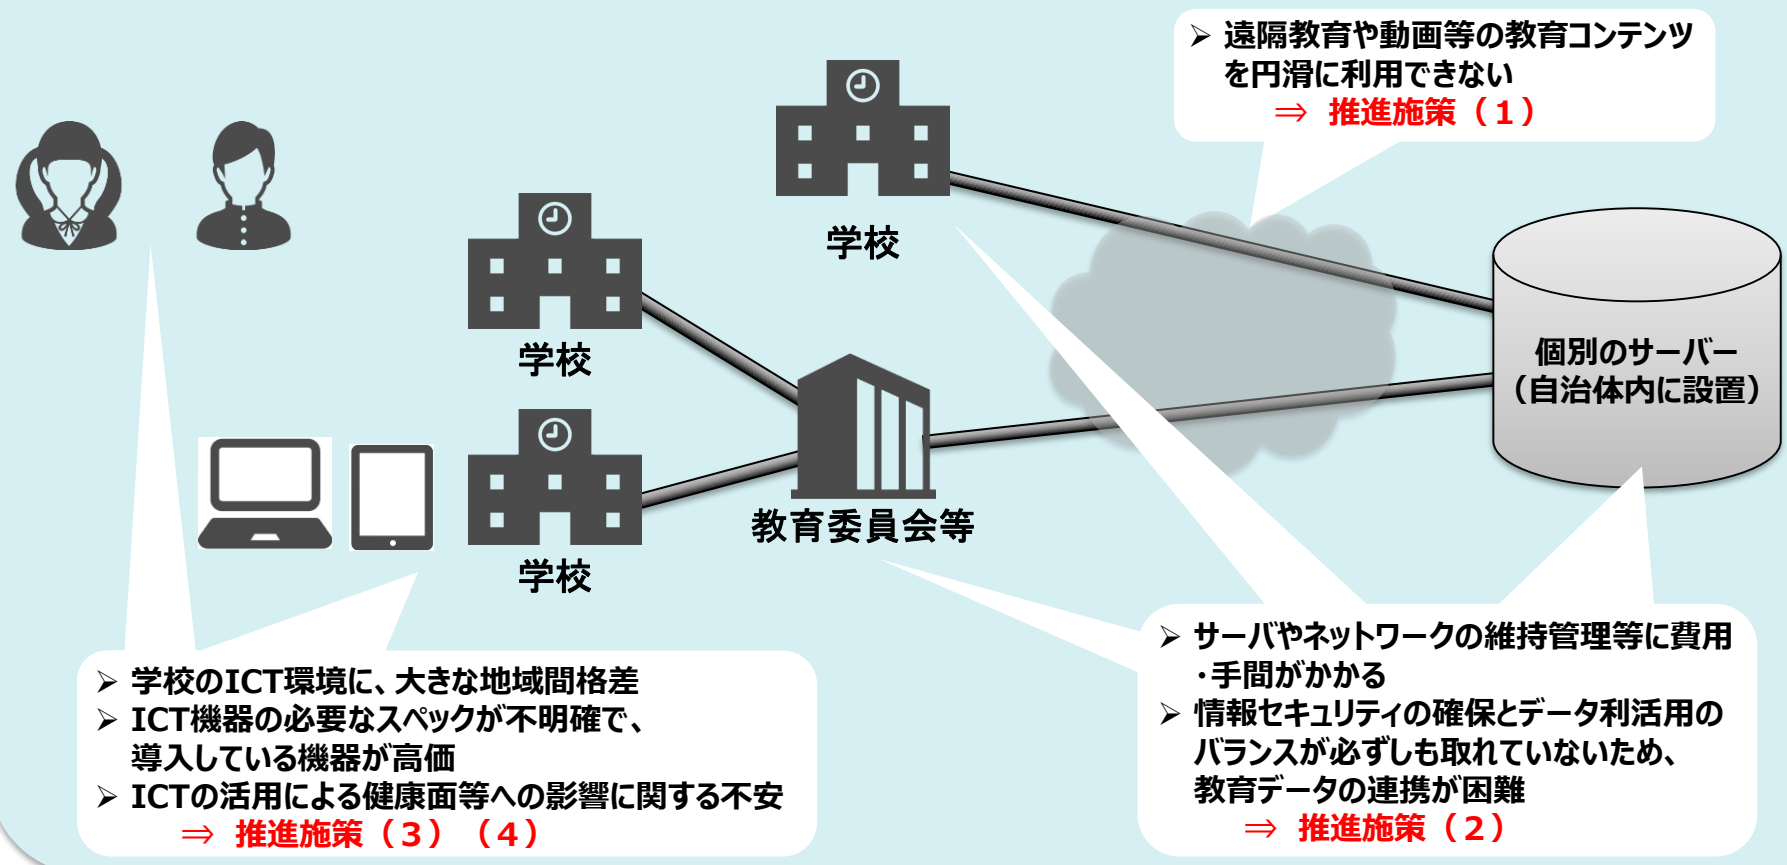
➢ 遠隔教育や動画等の教育コンテンツを円滑に利用できない
⇒ 推進施策（１）

学校

学校

学校

教育委員会等

個別のサーバー（自治体内に設置）

➢ 学校のICT環境に、大きな地域間格差
➢ ICT機器の必要なスペックが不明確で、導入している機器が高価
➢ ICTの活用による健康面等への影響に関する不安
⇒ 推進施策（３）（４）

➢ サーバやネットワークの維持管理等に費用・手間がかかる
➢ 情報セキュリティの確保とデータ利活用のバランスが必ずしも取れていないため、教育データの連携が困難
⇒ 推進施策（２）